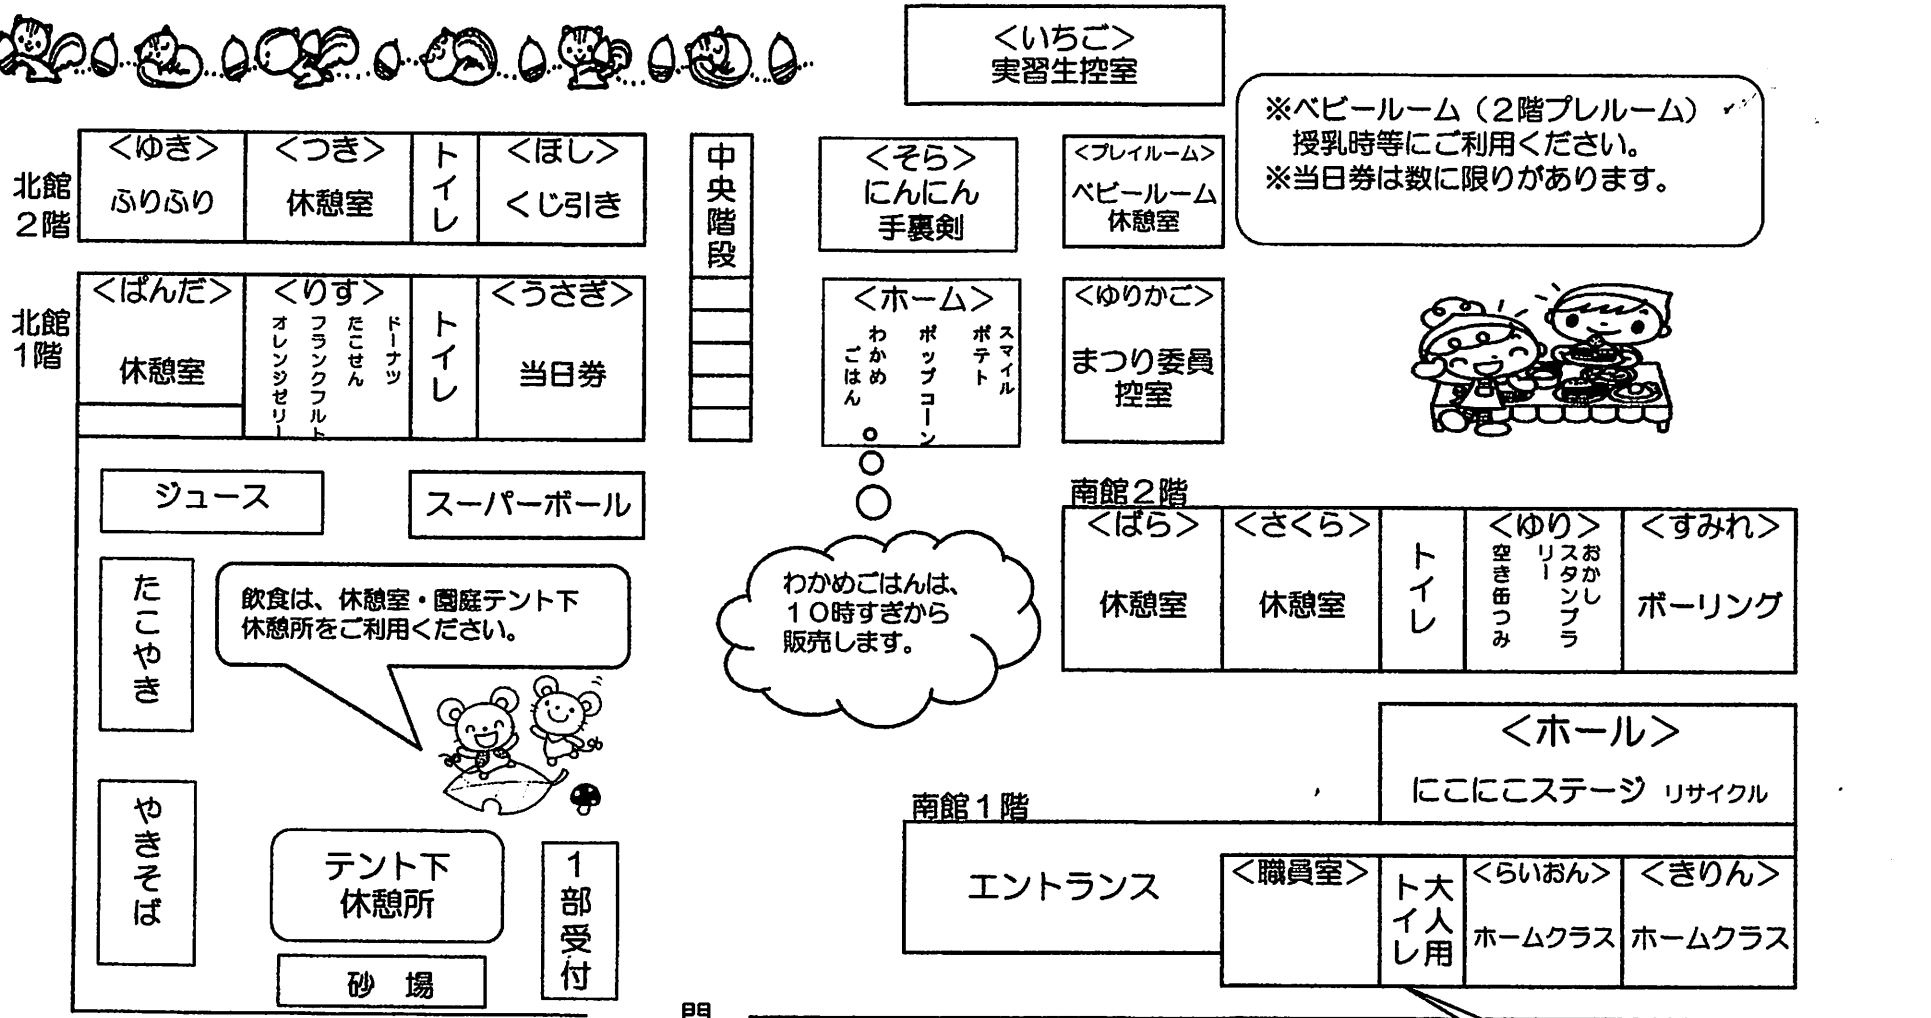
<いちご>
実習生控室

※ベビールーム（2階プレルーム）
授乳時等にご利用ください。
※当日券は数に限りがあります。

北館2階

| <ゆき> | <つき> | トイレ | <ほし> |
|---|---|---|---|
| ふりふり | 休憩室 | | くじ引き |

中央階段

<そら>
にんにん
手裏剣

<プレイルーム>
ベビールーム
休憩室

北館1階

| <ぱんだ> | <りす> | トイレ | <うさぎ> |
|---|---|---|---|
| 休憩室 | ドーナツ たこせん フランクフルト オレンジゼリー | | 当日券 |

<ホーム>
スマイルポテト
ポップコーン
わかめごはん

<ゆりかご>
まつり委員
控室

ジュース

スーパーボール

南館2階

| <ばら> | <さくら> | トイレ | <ゆり> | <すみれ> |
|---|---|---|---|---|
| 休憩室 | 休憩室 | | おかし スタンプラリー 空き缶つみ | ボーリング |

たこやき

飲食は、休憩室・園庭テント下休憩所をご利用ください。

わかめごはんは、10時すぎから販売します。

<ホール>
にこにこステージ リサイクル

やきそば

南館1階

テント下
休憩所

1部受付

砂 場

エントランス

| <職員室> | トイレ 大人用 | <らいおん> | <きりん> |
|---|---|---|---|
| | | ホームクラス | ホームクラス |

門